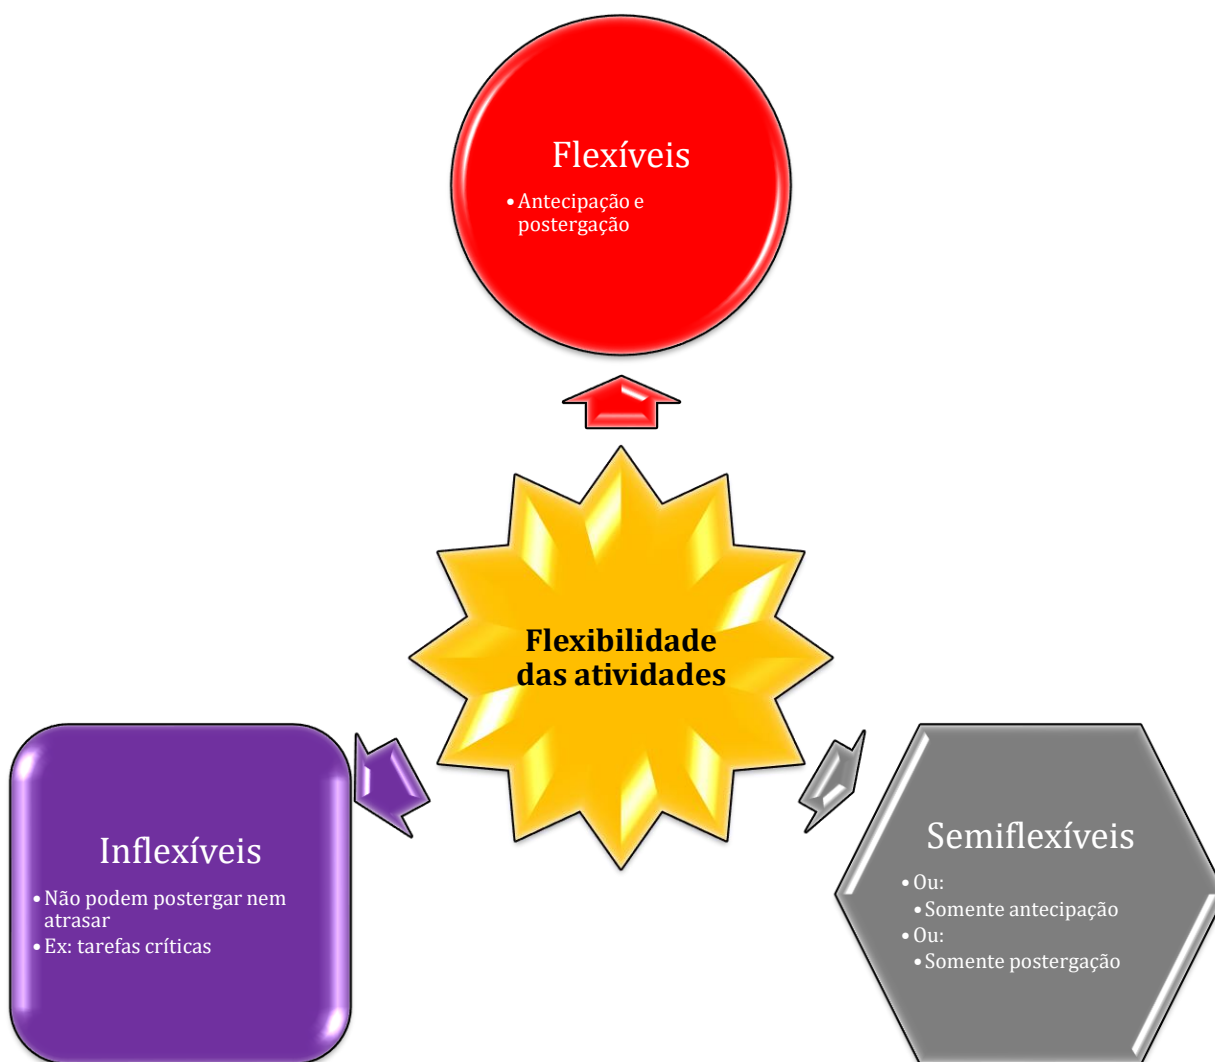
Flexíveis

• Antecipação e postergação

Flexibilidade das atividades

Inflexíveis

• Não podem postergar nem atrasar
• Ex: tarefas críticas

Semiflexíveis

• Ou:
  • Somente antecipação
• Ou:
  • Somente postergação